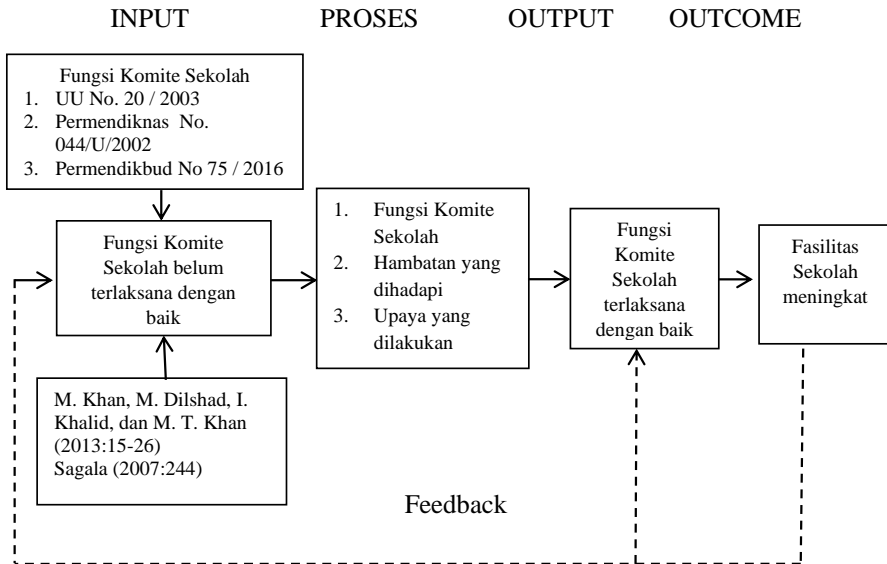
INPUT PROSES OUTPUT OUTCOME

Fungsi Komite Sekolah
1. UU No. 20 / 2003
2. Permendiknas No. 044/U/2002
3. Permendikbud No 75 / 2016

Fungsi Komite Sekolah belum terlaksana dengan baik

M. Khan, M. Dilshad, I. Khalid, dan M. T. Khan (2013:15-26)
Sagala (2007:244)

1. Fungsi Komite Sekolah
2. Hambatan yang dihadapi
3. Upaya yang dilakukan

Fungsi Komite Sekolah terlaksana dengan baik

Fasilitas Sekolah meningkat

Feedback